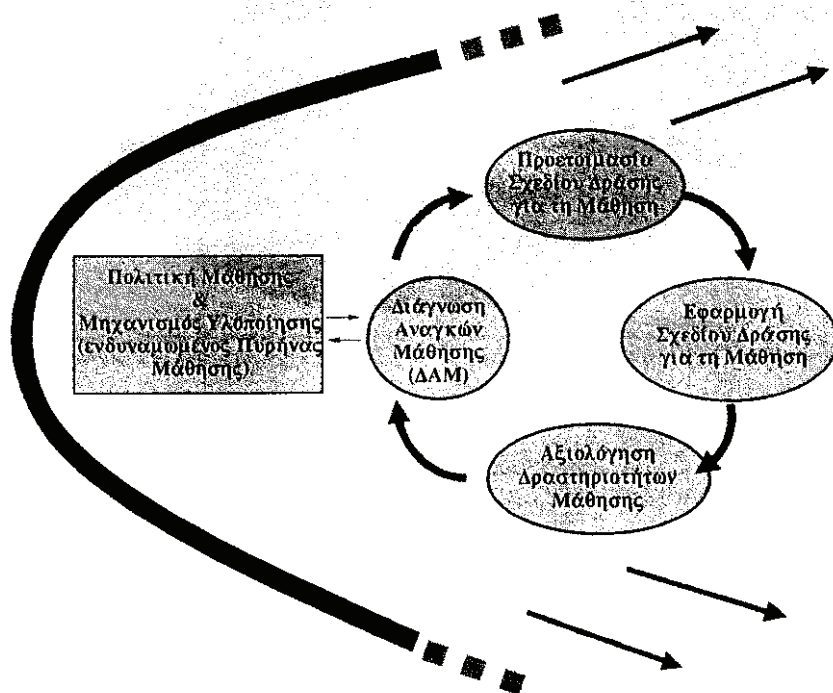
Πολιτική Μάθησης
&
Μηχανισμός Υλοποίησης
(ενδυναμωμένος Πυρήνας Μάθησης)

Προετοιμασία Σχεδίου Δράσης για τη Μάθηση

Διάγνωση Αναγκών Μάθησης (ΔΑΜ)

Εφαρμογή Σχεδίου Δράσης για τη Μάθηση

Αξιολόγηση Δραστηριοτήτων Μάθησης